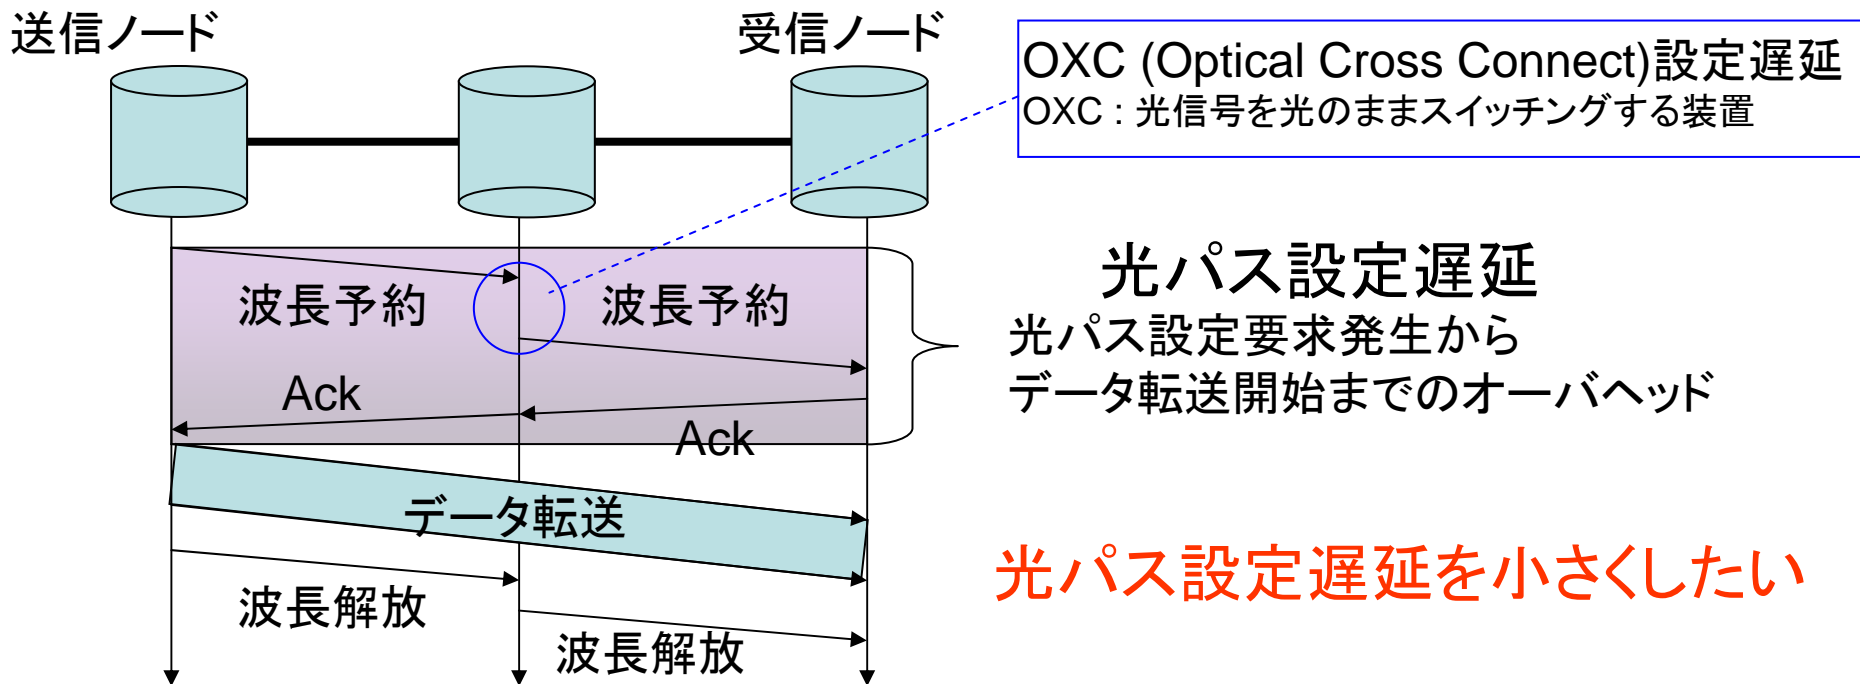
送信ノード

受信ノード

OXC (Optical Cross Connect)設定遅延
OXC : 光信号を光のままスイッチングする装置

波長予約

波長予約

Ack

Ack

光パス設定遅延
光パス設定要求発生から
データ転送開始までのオーバヘッド

データ転送

光パス設定遅延を小さくしたい

波長解放

波長解放